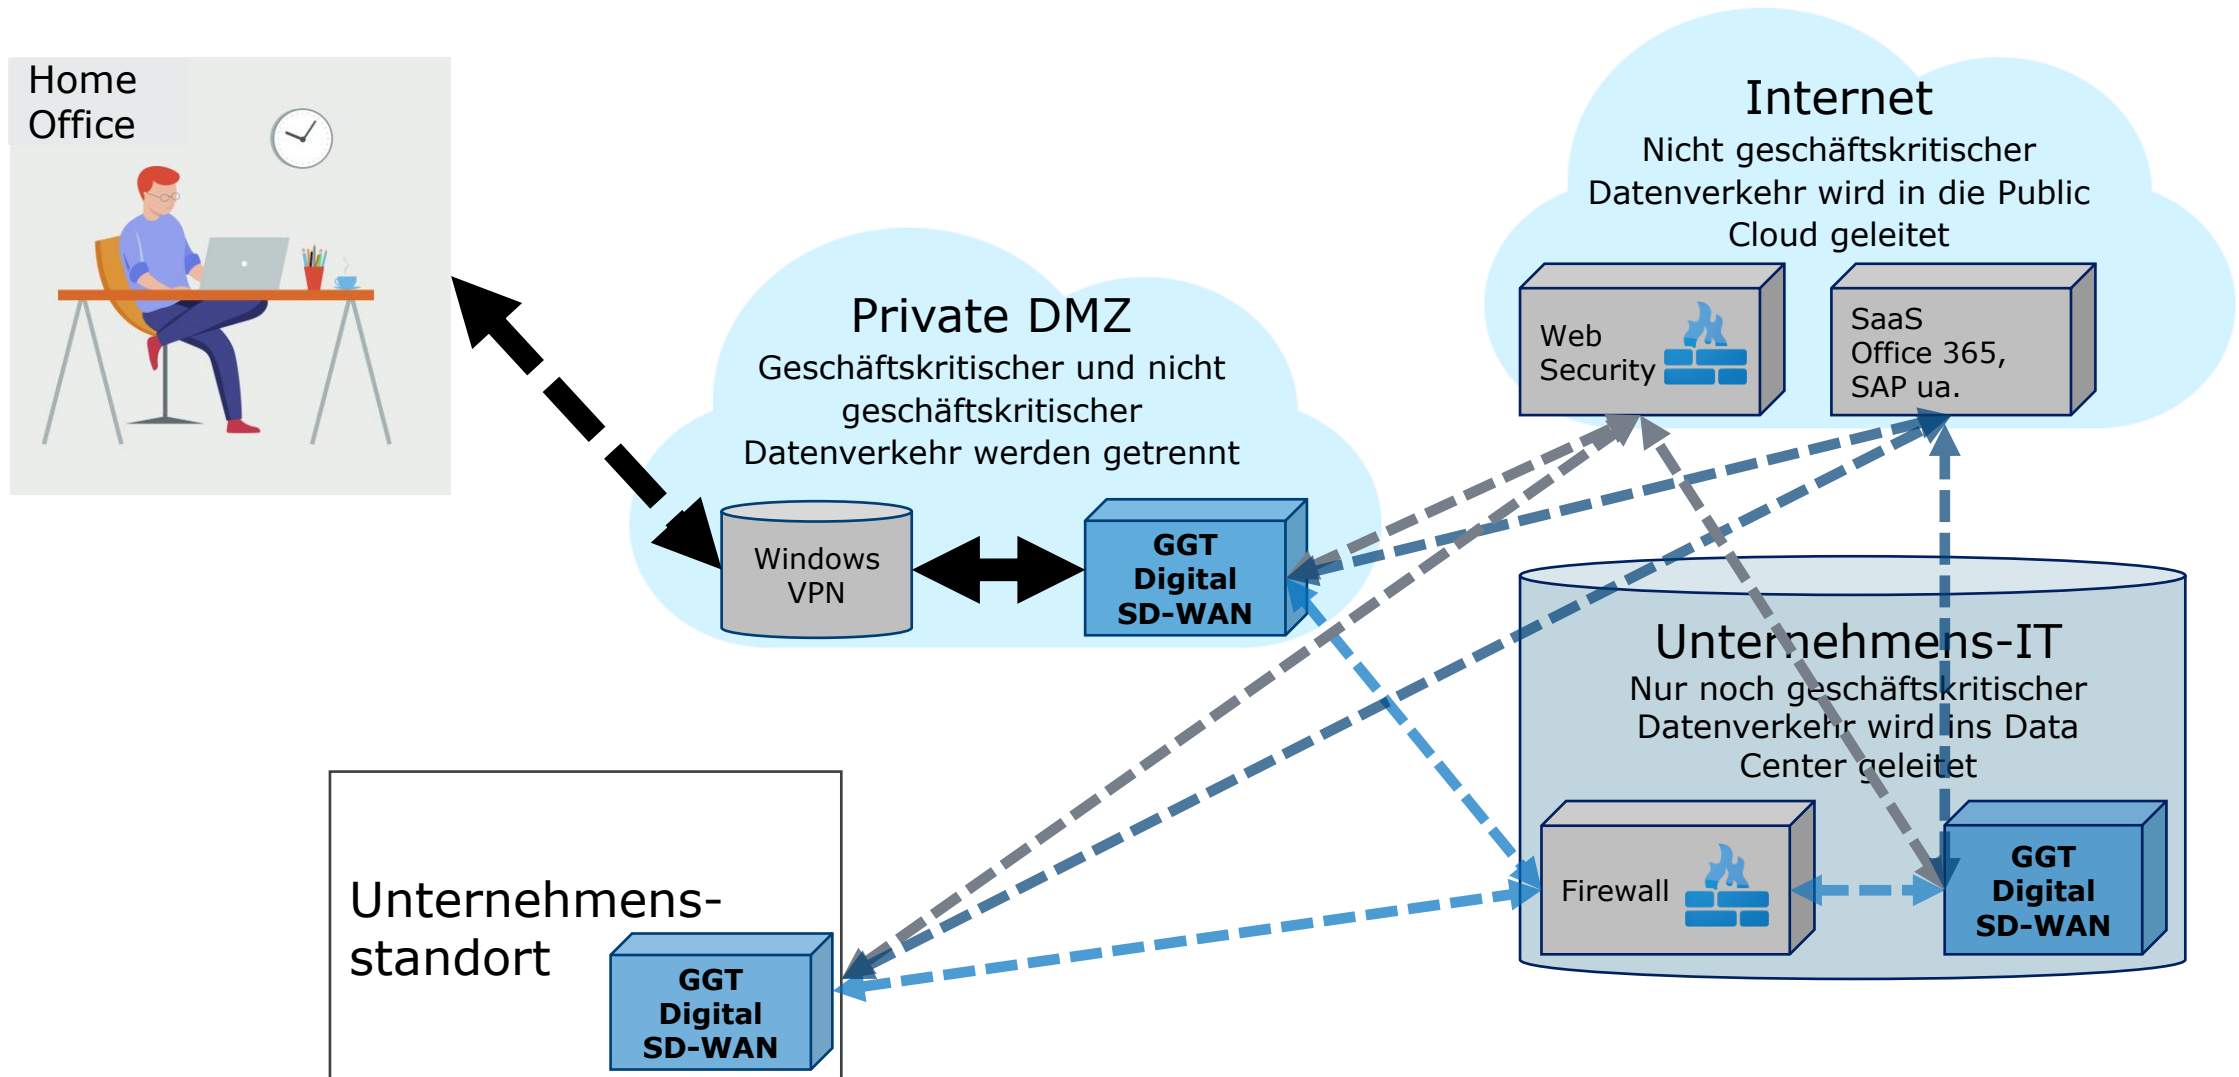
Home Office

Private DMZ
Geschäftskritischer und nicht geschäftskritischer Datenverkehr werden getrennt

Windows VPN

GGT Digital SD-WAN

Internet
Nicht geschäftskritischer Datenverkehr wird in die Public Cloud geleitet

Web Security

SaaS
Office 365,
SAP ua.

Unternehmens-IT
Nur noch geschäftskritischer Datenverkehr wird ins Data Center geleitet

Firewall

GGT Digital SD-WAN

Unternehmensstandort

GGT Digital SD-WAN